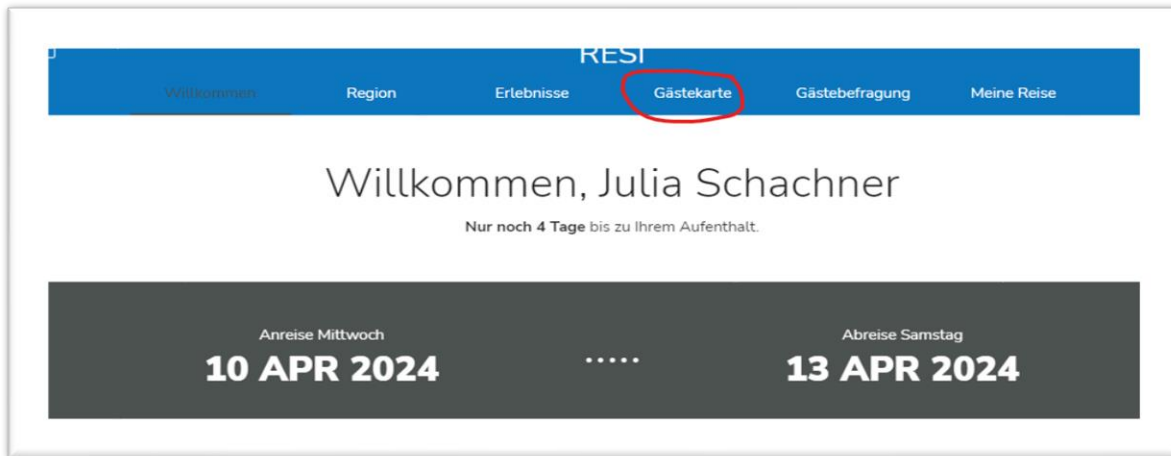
RESI

Willkommen Region Erlebnisse Gästekarte Gästebefragung Meine Reise

Willkommen, Julia Schachner

**Nur noch 4 Tage** bis zu Ihrem Aufenthalt.

Anreise Mittwoch
10 APR 2024

.....

Abreise Samstag
13 APR 2024